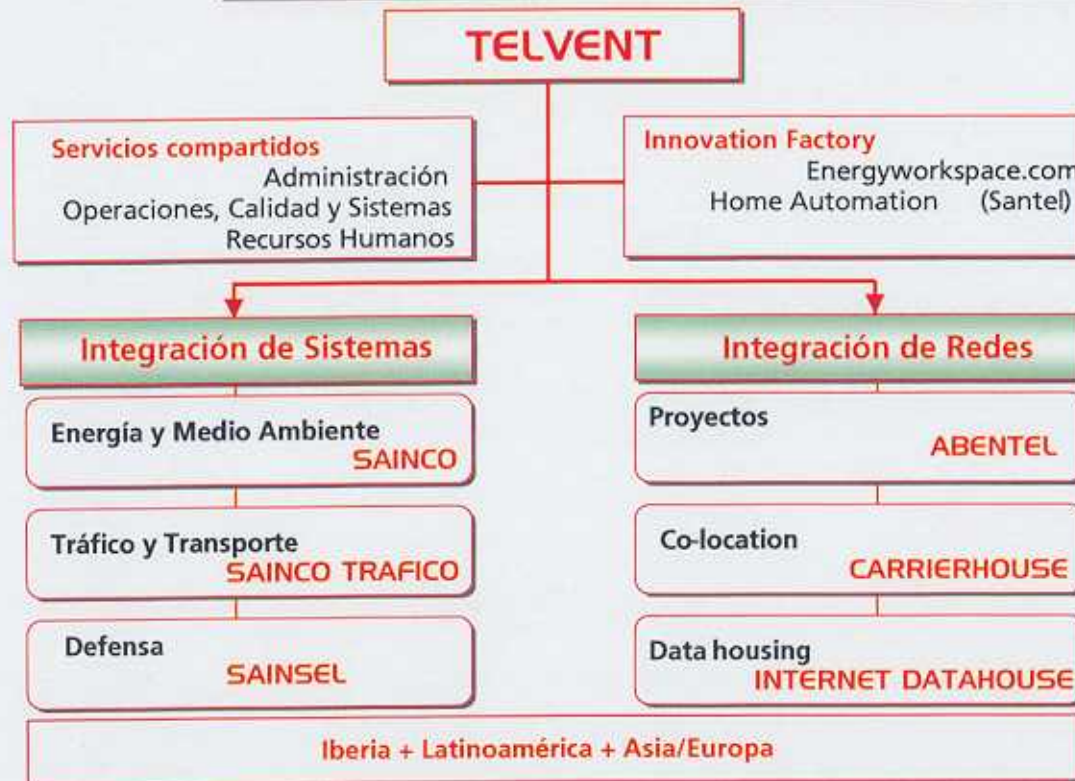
TELVENT

Servicios compartidos
Administración
Operaciones, Calidad y Sistemas
Recursos Humanos

Innovation Factory
Energyworkspace.com
Home Automation (Santel)

Integración de Sistemas

Energía y Medio Ambiente
SAINCO

Tráfico y Transporte
SAINCO TRAFICO

Defensa
SAINSEL

Integración de Redes

Proyectos
ABENTEL

Co-location
CARRIERHOUSE

Data housing
INTERNET DATAHOUSE

Iberia + Latinoamérica + Asia/Europa